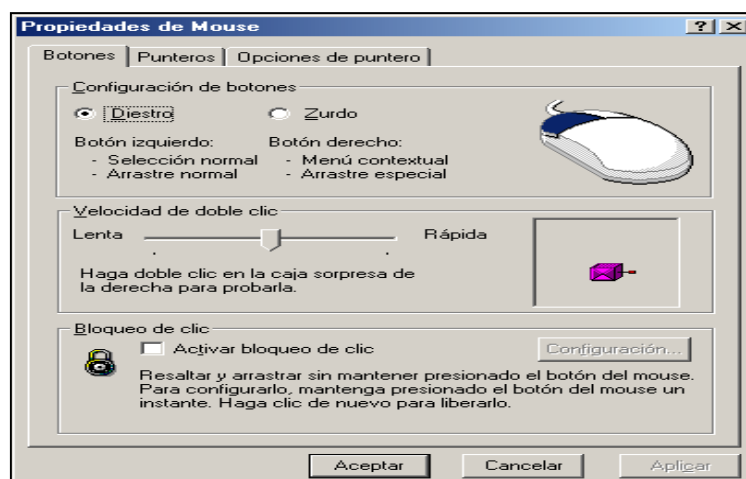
Propiedades de Mouse

?

Botones | Punteros | Opciones de puntero

Configuración de botones

Diestro

Zurdo

Botón izquierdo:
- Selección normal
- Arrastre normal

Botón derecho:
- Menú contextual
- Arrastre especial

Velocidad de doble clic

Lenta

Rápida

Haga doble clic en la caja sorpresa de la derecha para probarla.

Bloqueo de clic

Activar bloqueo de clic

Configuración...

Resaltar y arrastrar sin mantener presionado el botón del mouse. Para configurarlo, mantenga presionado el botón del mouse un instante. Haga clic de nuevo para liberarlo.

Aceptar

Cancelar

Aplicar